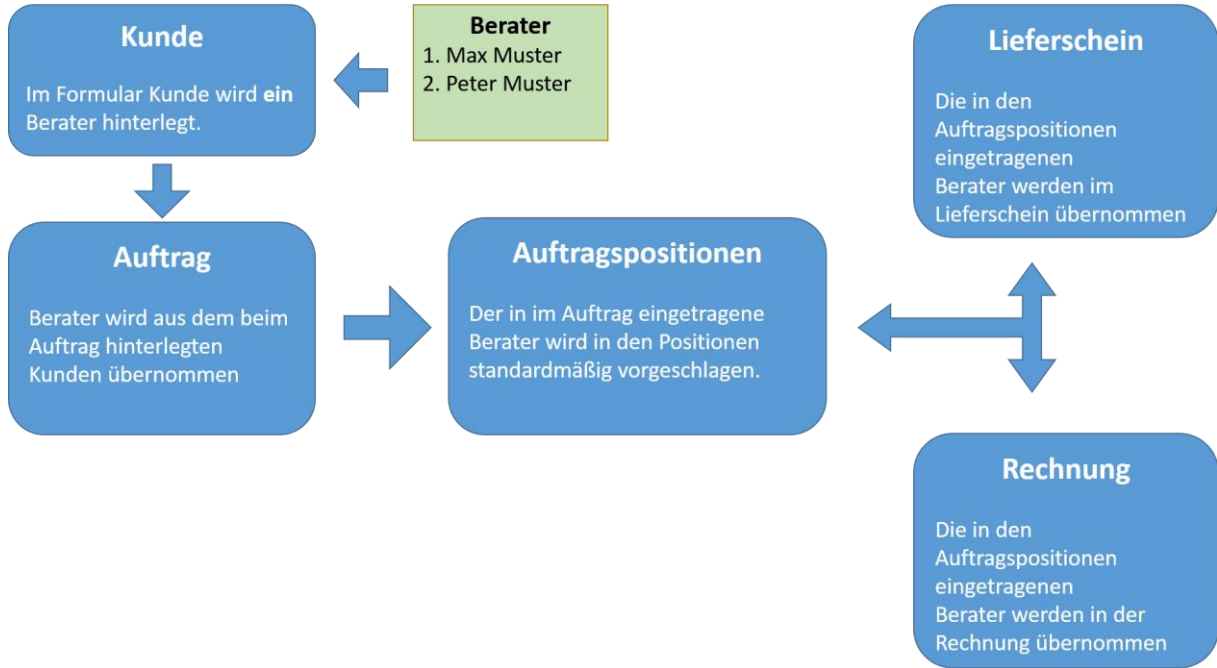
Kunde

Im Formular Kunde wird **ein** Berater hinterlegt.

Berater
1. Max Muster
2. Peter Muster

Lieferschein

Die in den Auftragspositionen eingetragenen Berater werden im Lieferschein übernommen

Auftrag

Berater wird aus dem beim Auftrag hinterlegten Kunden übernommen

Auftragspositionen

Der in im Auftrag eingetragene Berater wird in den Positionen standardmäßig vorgeschlagen.

Rechnung

Die in den Auftragspositionen eingetragenen Berater werden in der Rechnung übernommen